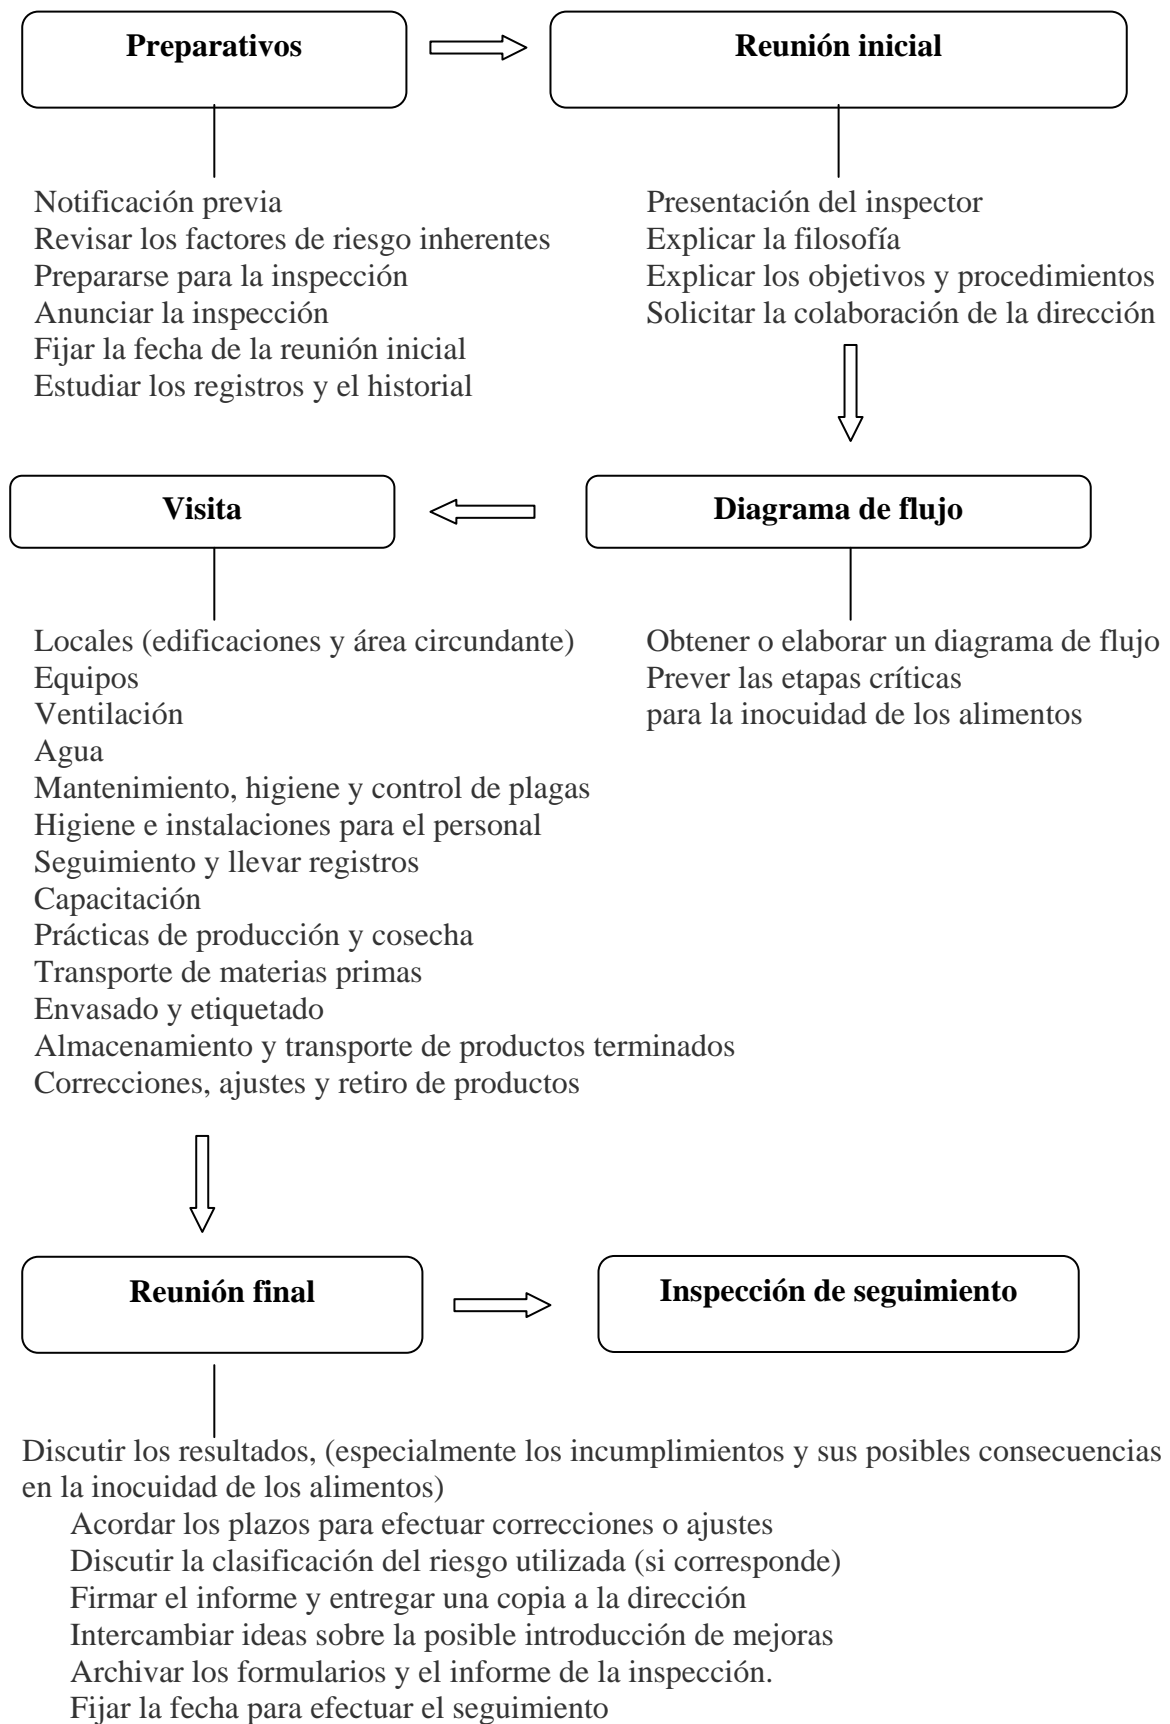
Preparativos

Reunión inicial

Notificación previa
Revisar los factores de riesgo inherentes
Prepararse para la inspección
Anunciar la inspección
Fijar la fecha de la reunión inicial
Estudiar los registros y el historial

Presentación del inspector
Explicar la filosofía
Explicar los objetivos y procedimientos
Solicitar la colaboración de la dirección

Visita

Diagrama de flujo

Locales (edificaciones y área circundante)
Equipos
Ventilación
Agua
Mantenimiento, higiene y control de plagas
Higiene e instalaciones para el personal
Seguimiento y llevar registros
Capacitación
Prácticas de producción y cosecha
Transporte de materias primas
Envasado y etiquetado
Almacenamiento y transporte de productos terminados
Correcciones, ajustes y retiro de productos

Obtener o elaborar un diagrama de flujo
Prever las etapas críticas
para la inocuidad de los alimentos

Reunión final

Inspección de seguimiento

Discutir los resultados, (especialmente los incumplimientos y sus posibles consecuencias en la inocuidad de los alimentos)
Acordar los plazos para efectuar correcciones o ajustes
Discutir la clasificación del riesgo utilizada (si corresponde)
Firmar el informe y entregar una copia a la dirección
Intercambiar ideas sobre la posible introducción de mejoras
Archivar los formularios y el informe de la inspección.
Fijar la fecha para efectuar el seguimiento